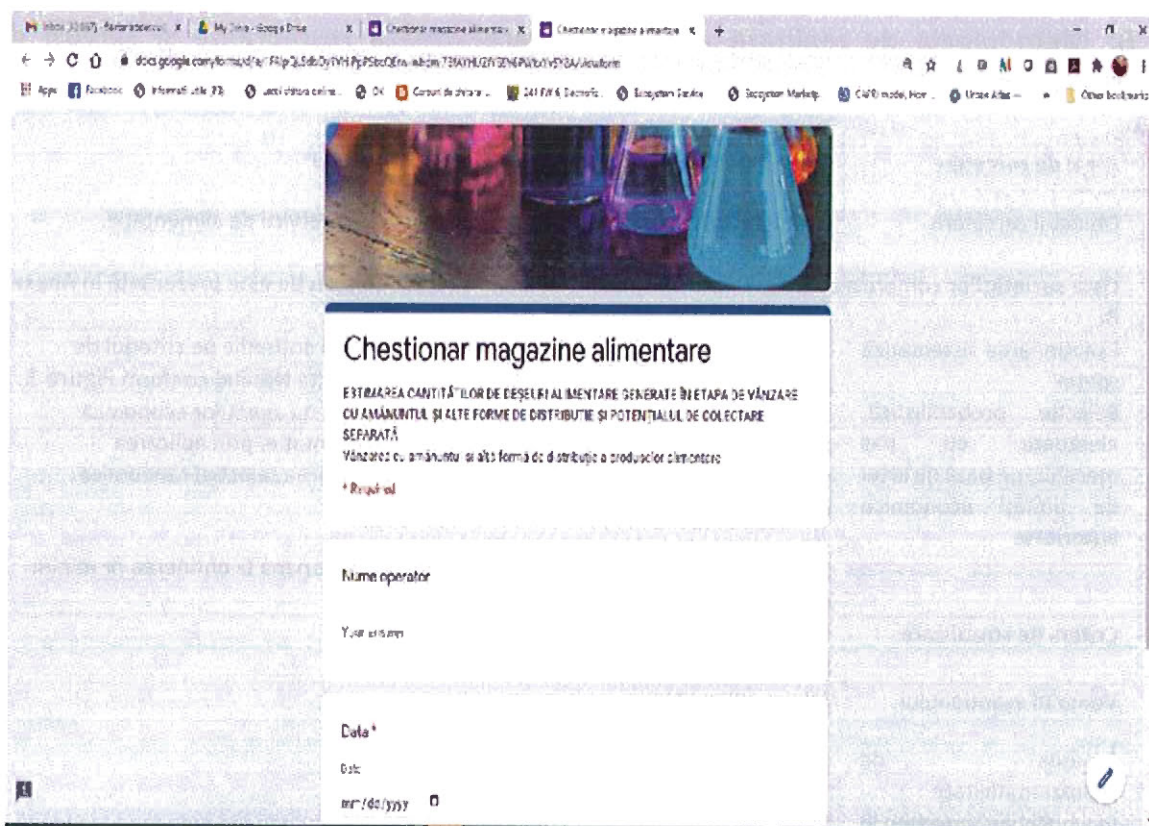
Chestionar magazine alimentare

ESTIMAREA CANTITĂȚILOR DE DEȘEURI ALIMENTARE GENERATE ÎN ETAPA DE VÂNZARE CU AMĂNUNTUL ȘI ALTE FORME DE DISTRIBUȚIE ȘI POTENȚIALUL DE COLECTARE SEPARATĂ
Vânzarea cu amănuntul și alte forme de distribuție a produselor alimentare

* Required

Nume operator

Your answer

Data *

Date

mm/dd/yyyy